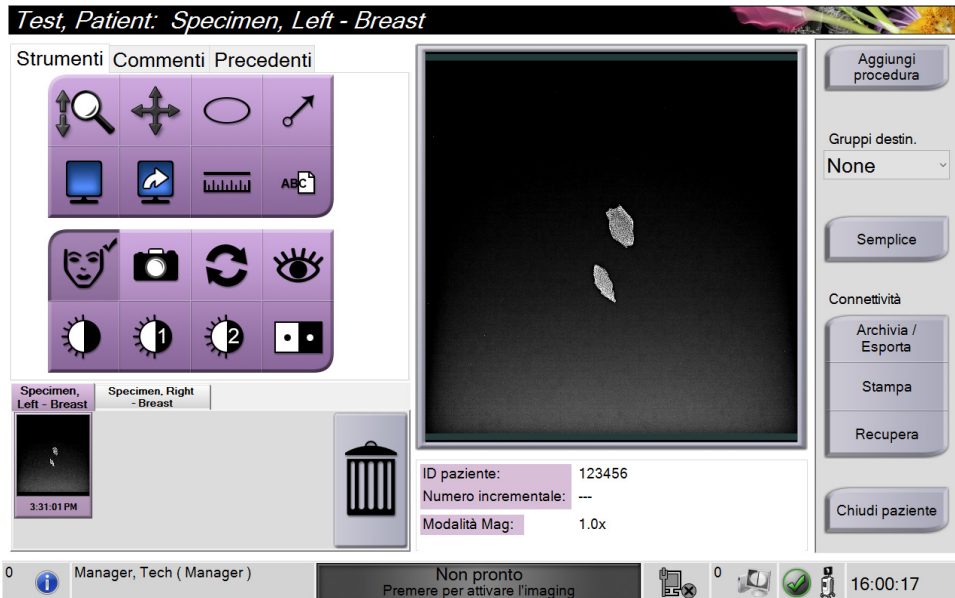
Test, Patient: Specimen, Left - Breast

Strumenti Commenti Precedenti

ABC

1

2

Specimen, Left - Breast

Specimen, Right - Breast

3:31:01 PM

| ID paziente: | 123456 |
|---|---|
| Numero incrementale: | --- |
| Modalità Mag: | 1.0x |

Aggiungi procedura

Gruppi destin.

None

Semplice

Connettività

Archivia / Esporta

Stampa

Recupera

Chiudi paziente

0

Manager, Tech ( Manager )

Non pronto
Premere per attivare l'imaging

0

16:00:17